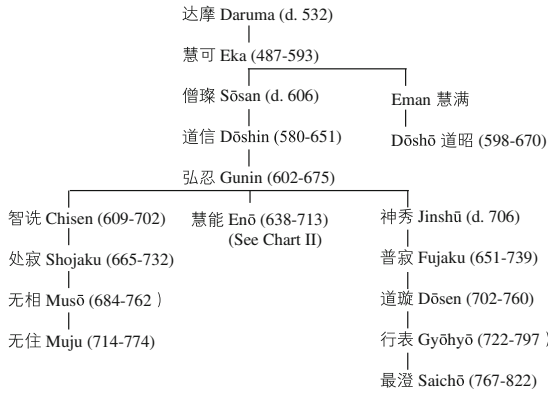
达摩 Daruma (d. 532)

慧可 Eka (487-593)

僧璨 Sōsan (d. 606)

Eman 慧满

道信 Dōshin (580-651)

Dōshō 道昭 (598-670)

弘忍 Gunin (602-675)

智诜 Chisen (609-702)

处寂 Shojaku (665-732)

无相 Musō (684-762 )

无住 Muju (714-774)

慧能 Enō (638-713) (See Chart II)

神秀 Jinshū (d. 706)

普寂 Fujaku (651-739)

道璇 Dōsen (702-760)

行表 Gyōhyō (722-797 )

最澄 Saichō (767-822)